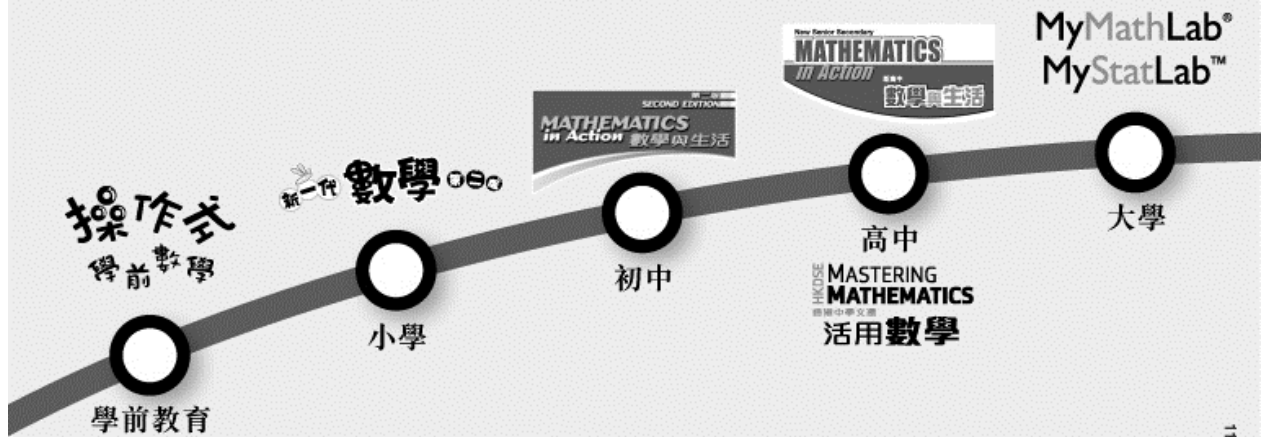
MyMathLab®
MyStatLab™

New Senior Secondary
MATHEMATICS
in Action
新高中
數學與生活

SECOND EDITION
MATHEMATICS
in Action 數學與生活

新一代 數學 第二版

操作式
學前數學

學前教育

小學

初中

高中

HKDSE MASTERING MATHEMATICS
香港中學文憑
活用數學

大學